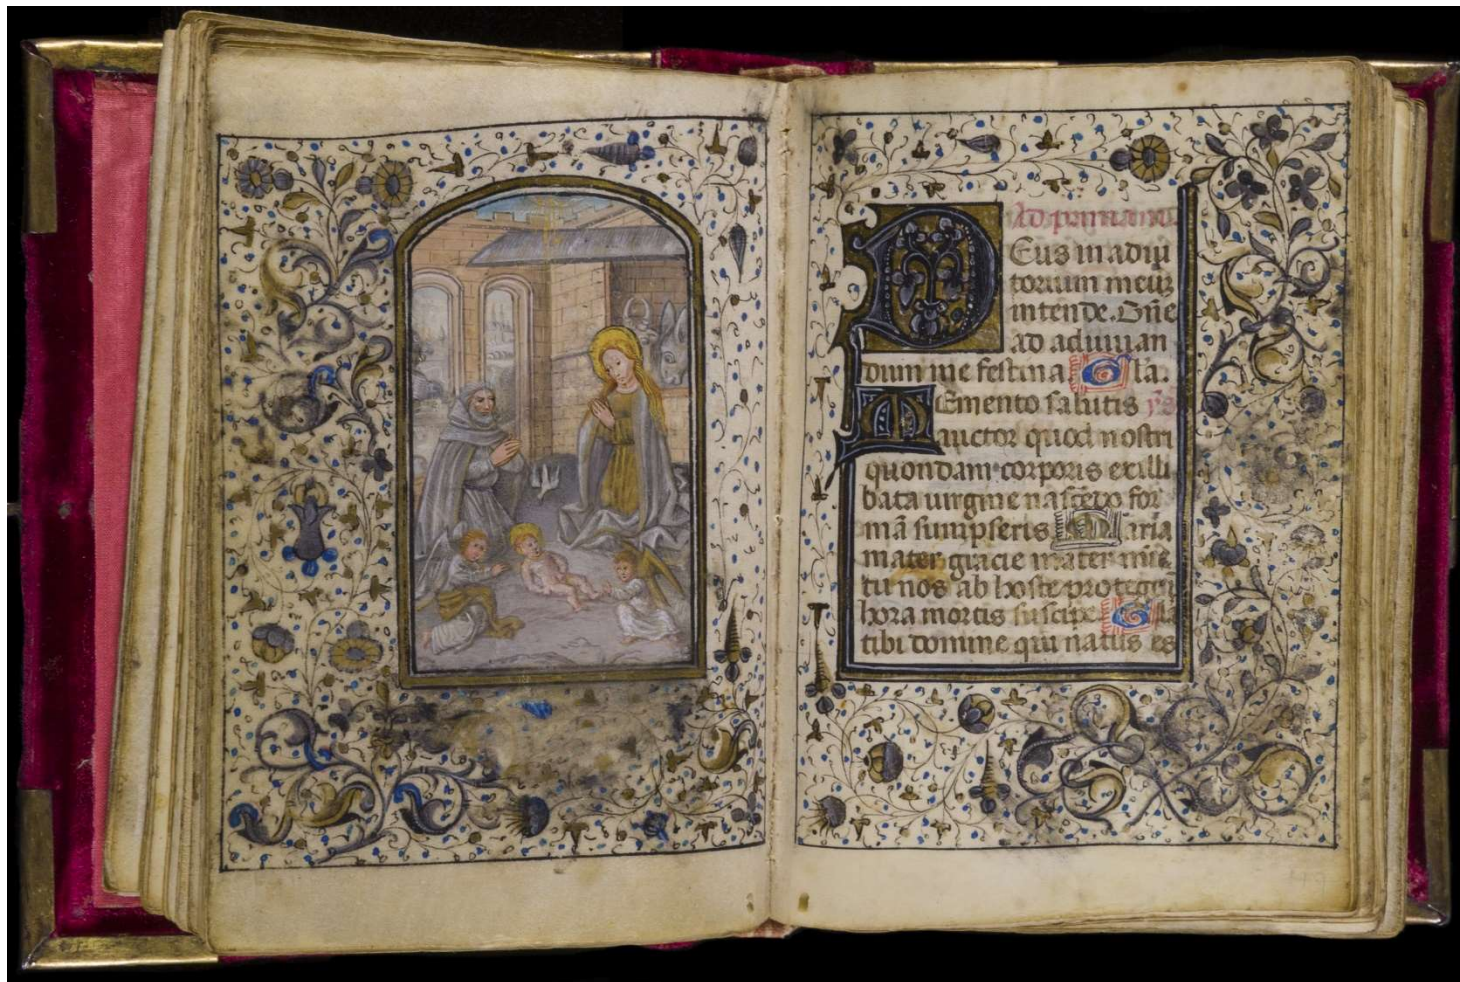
Ad primam

Deus in adiutorium meum intende. Dne ad adiuvandum me festina. Gla.

Memento salutis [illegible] auctor quod nostri quondam corporis ex illibata virgine nascendo formã sumpseris. Maria mater gracie mater mi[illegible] tu nos ab hoste protege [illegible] hora mortis suscipe. Gla tibi domine qui natus es